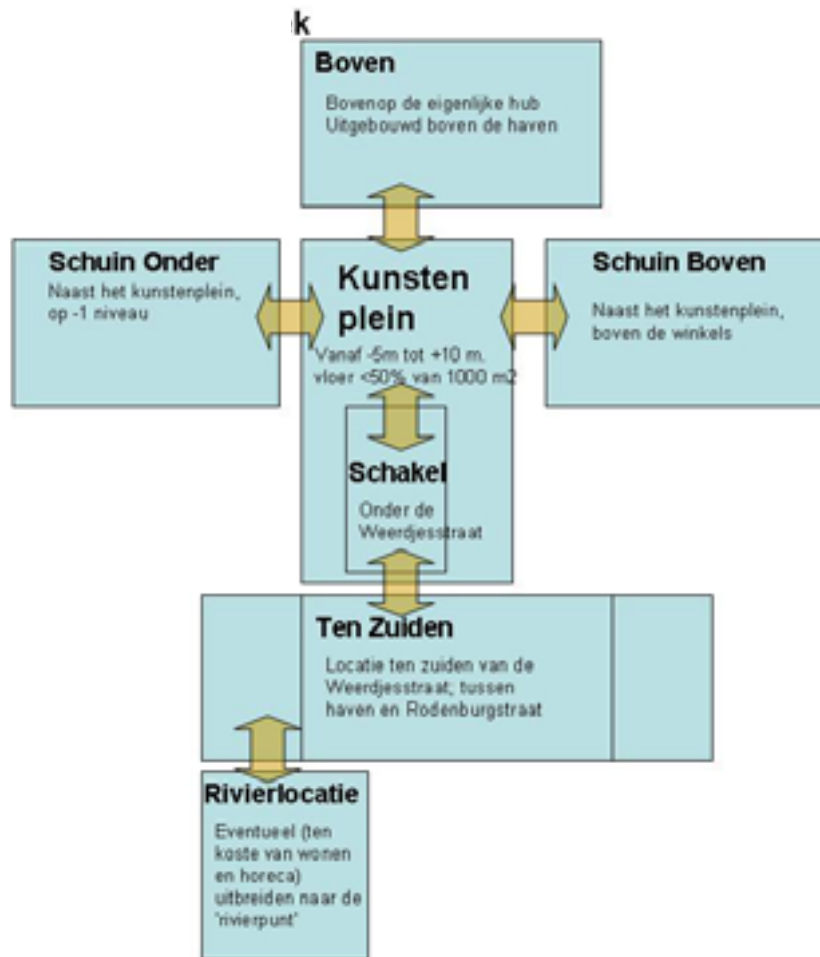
k

Boven

Bovenop de eigenlijke hub
Uitgebouwd boven de haven

Schuin Onder

Naast het kunstenplein, op -1 niveau

Kunsten plein

Vanaf -5m tot +10 m. vloer <50% van 1000 m2

Schuin Boven

Naast het kunstenplein, boven de winkels

Schakel

Onder de Weerdjesstraat

Ten Zuiden

Locatie ten zuiden van de Weerdjesstraat; tussen haven en Rodenburgstraat

Rivierlocatie

Eventueel (ten koste van wonen en horeca) uitbreiden naar de 'rivierpunt'